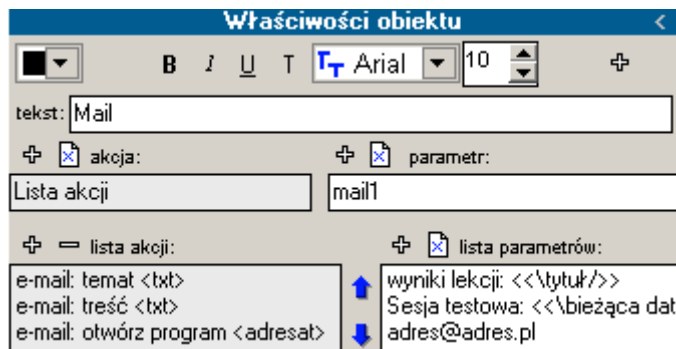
Właściwości obiektu

B I U T Arial 10

tekst: Mail

akcja:

parametr:

Lista akcji

mail1

lista akcji:

lista parametrów:

e-mail: temat <txt>
e-mail: treść <txt>
e-mail: otwórz program <adresat>

wyniki lekcji: <<\tytuł/>>
Sesja testowa: <<\bieżąca dat
adres@adres.pl